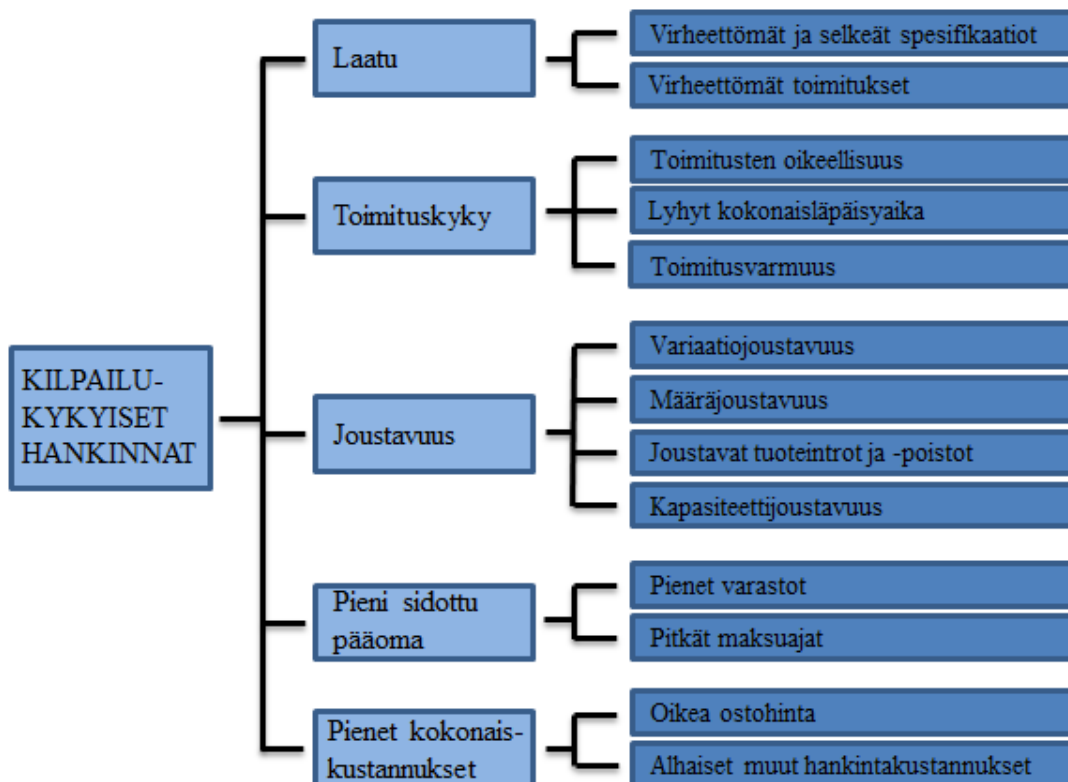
KILPAILU-KYKYISET HANKINNAT

Laatu

Virheettömät ja selkeät spesifikaatiot

Virheettömät toimitukset

Toimituskyky

Toimitusten oikeellisuus

Lyhyt kokonaisläpäisyaika

Toimitusvarmuus

Joustavuus

Variaatiojoustavuus

Määräjoustavuus

Joustavat tuoteintrot ja -poistot

Kapasiteettijoustavuus

Pieni sidottu pääoma

Pienet varastot

Pitkät maksuajat

Pienet kokonais-kustannukset

Oikea ostohinta

Alhaiset muut hankintakustannukset